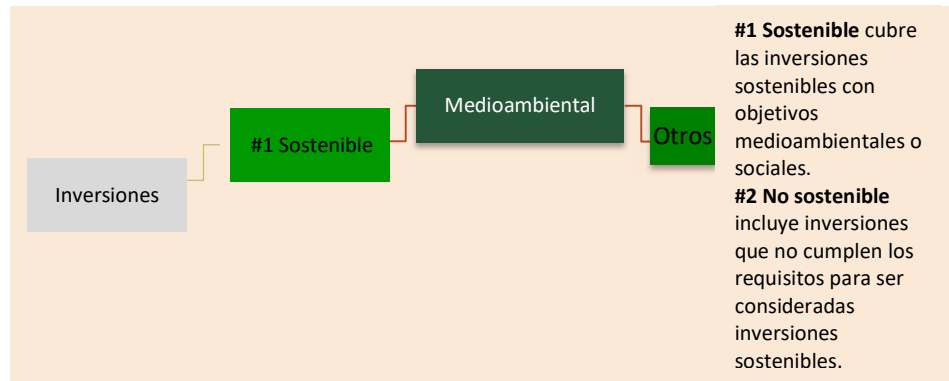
Inversiones

#1 Sostenible

Medioambiental

Otros

**#1 Sostenible** cubre las inversiones sostenibles con objetivos medioambientales o sociales.
**#2 No sostenible** incluye inversiones que no cumplen los requisitos para ser consideradas inversiones sostenibles.